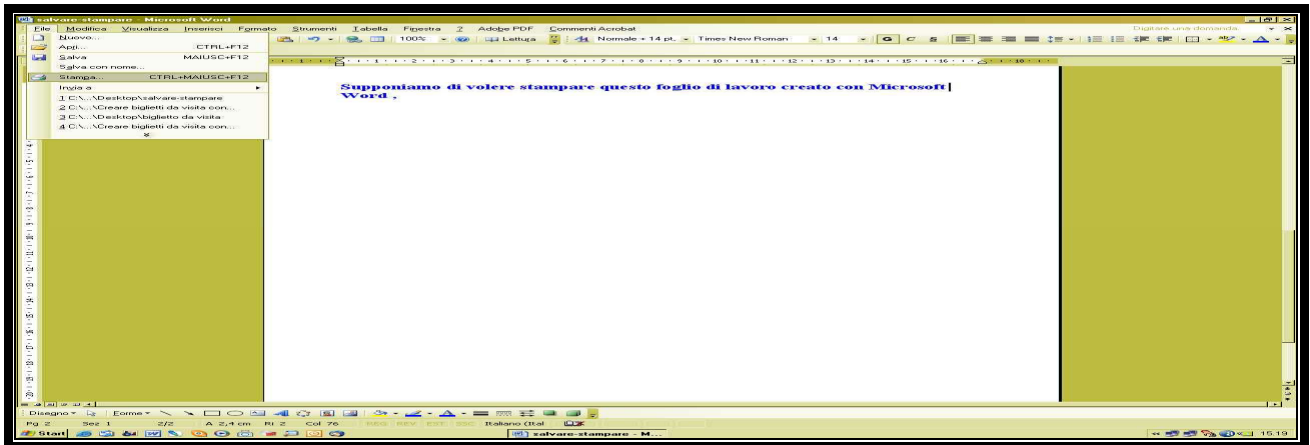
salvare-stampare - Microsoft Word

File Modifica Visualizza Inserisci Formato Strumenti Tabella Finestra ? Adobe PDF Commenti Acrobat

Digitare una domanda

Nuovo...
Apri... CTRL+F12
Salva MAIUSC+F12
Salva con nome...
Stampa... CTRL+MAIUSC+F12
Invia a
1 C:\...\Desktop\salvare-stampare
2 C:\...\Creare biglietti da visita con...
3 C:\...\Desktop\biglietto da visita
4 C:\...\Creare biglietti da visita con...

100% Lettura Normale + 14 pt. Times New Roman 14 G C S

Supponiamo di volere stampare questo foglio di lavoro creato con Microsoft Word ,

Disegno Forme

Pg 2 Sez 1 2/2 A 2,4 cm Ri 2 Col 76 REG REV EST SSC Italiano (Ital

Start salvare-stampare - M... 15.19